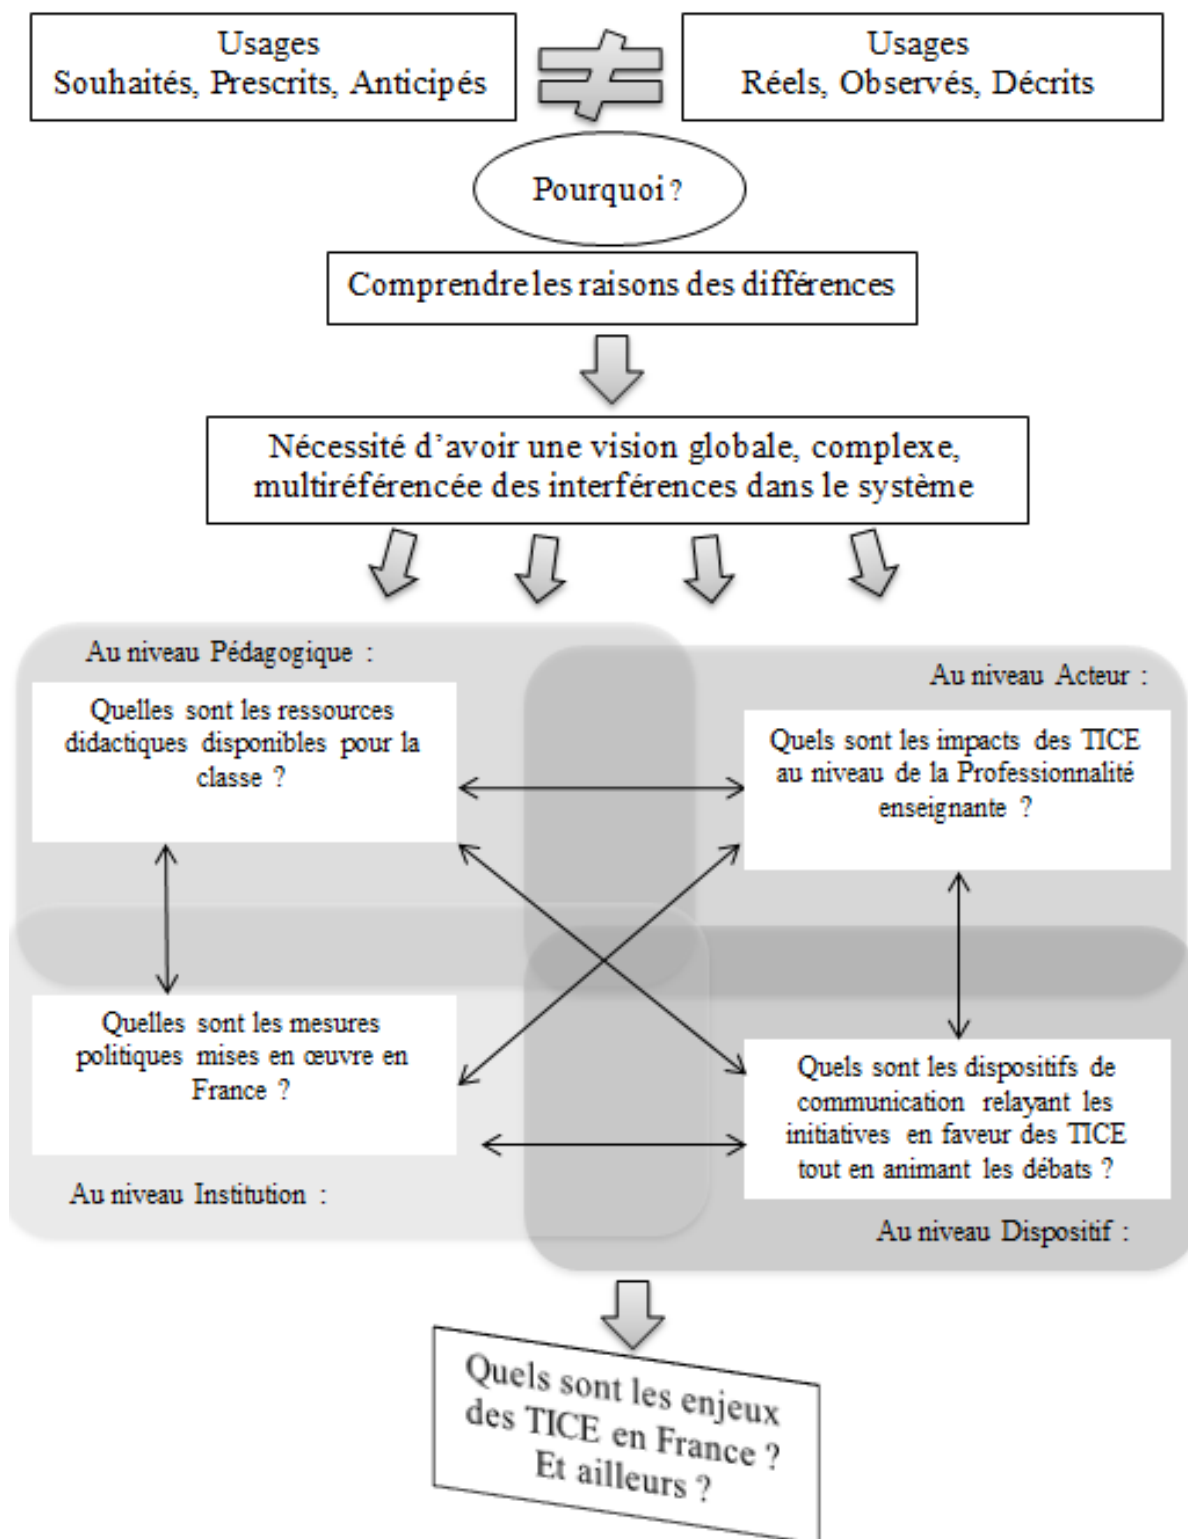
Usages
Souhaités, Prescrits, Anticipés

$\neq$

Usages
Réels, Observés, Décrits

Pourquoi ?

Comprendre les raisons des différences

Nécessité d'avoir une vision globale, complexe, multiréférencée des interférences dans le système

Au niveau Pédagogique :

Quelles sont les ressources didactiques disponibles pour la classe ?

Au niveau Acteur :

Quels sont les impacts des TICE au niveau de la Professionnalité enseignante ?

Quelles sont les mesures politiques mises en œuvre en France ?

Quels sont les dispositifs de communication relayant les initiatives en faveur des TICE tout en animant les débats ?

Au niveau Institution :

Au niveau Dispositif :

Quels sont les enjeux des TICE en France ? Et ailleurs ?